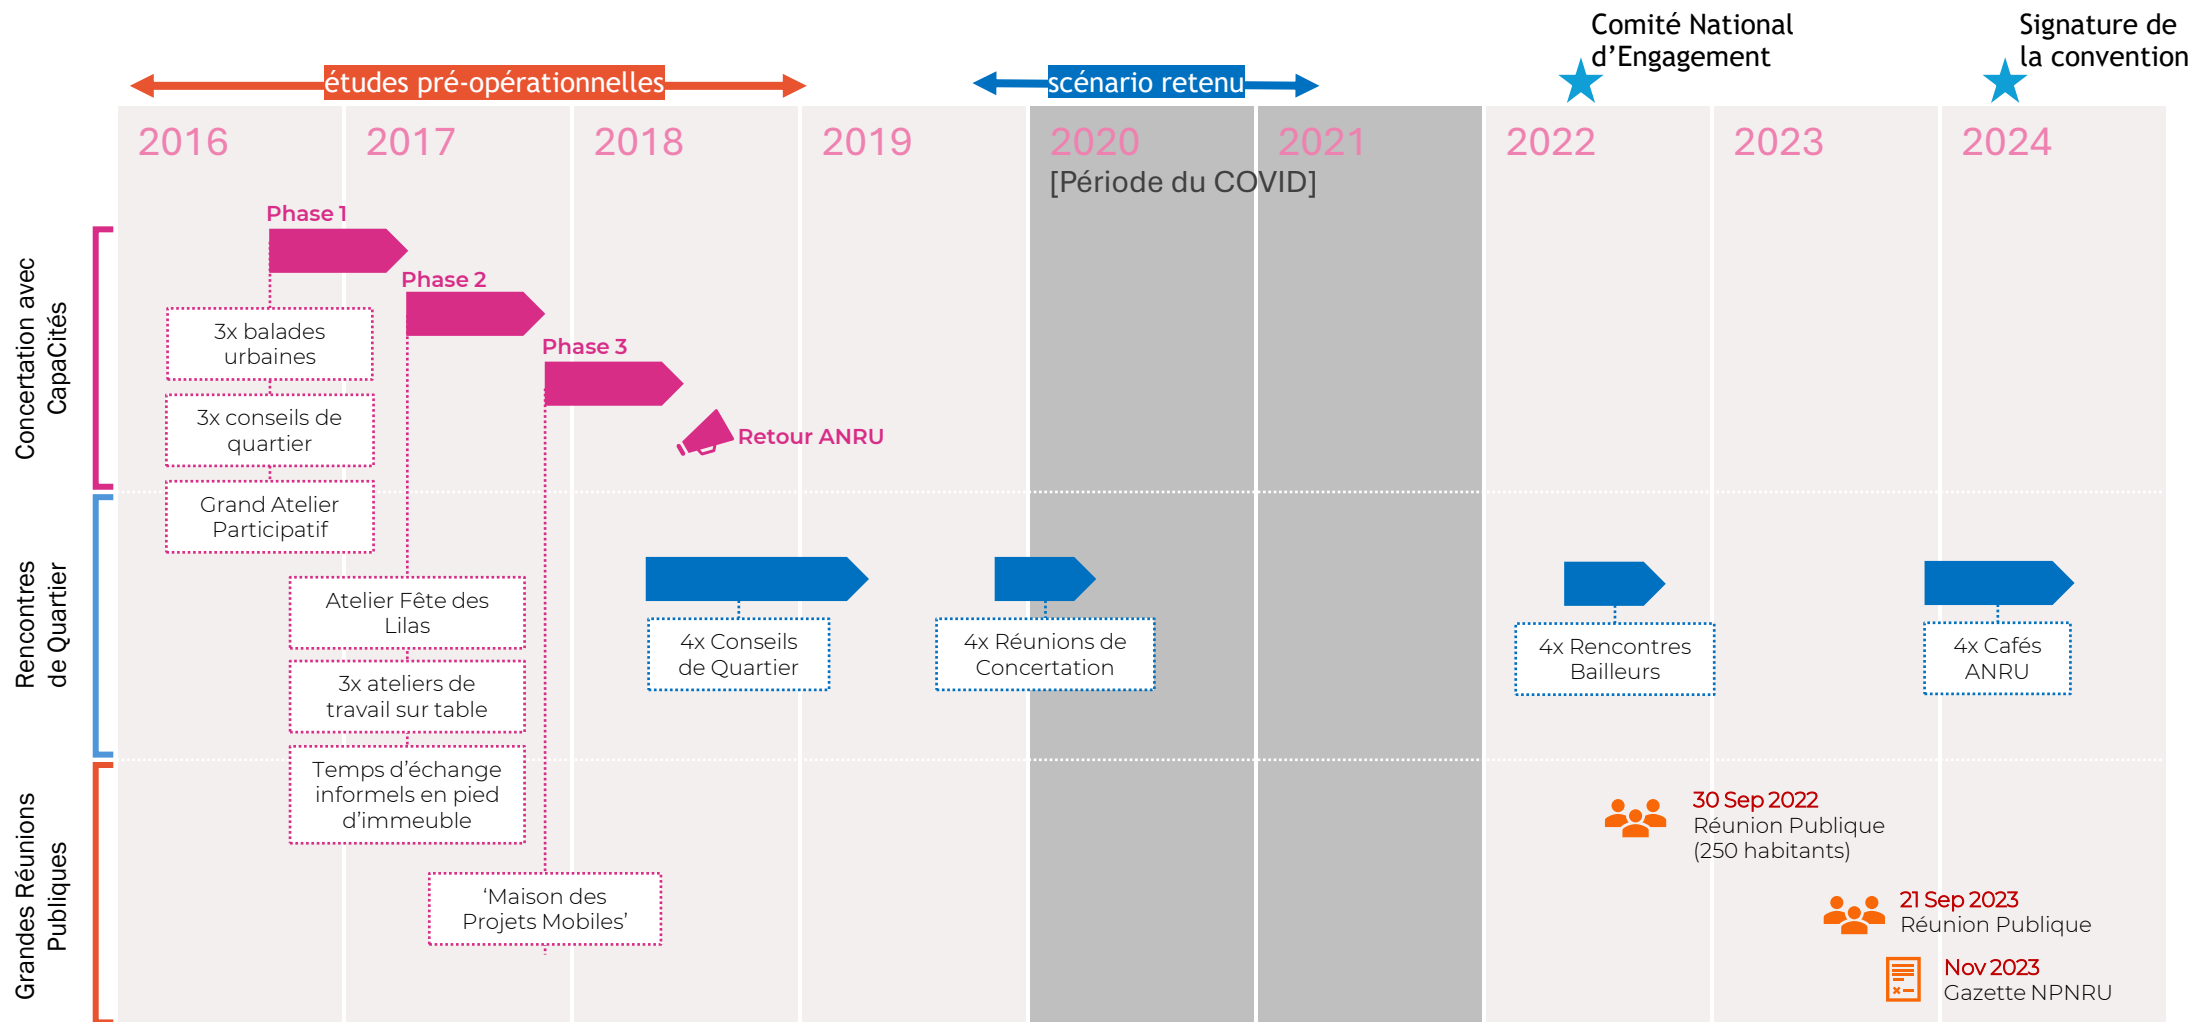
études pré-opérationnelles

scénario retenu

Comité National d'Engagement

Signature de la convention

2016 2017 2018 2019 2020 2021 2022 2023 2024

[Période du COVID]

Concertation avec CapaCités

Phase 1

Phase 2

Phase 3

3x balades urbaines

3x conseils de quartier

Grand Atelier Participatif

Retour ANRU

Rencontres de Quartier

Atelier Fête des Lilas

3x ateliers de travail sur table

4x Conseils de Quartier

4x Réunions de Concertation

4x Rencontres Bailleurs

4x Cafés ANRU

Grandes Réunions Publiques

Temps d'échange informels en pied d'immeuble

'Maison des Projets Mobiles'

30 Sep 2022
Réunion Publique
(250 habitants)

21 Sep 2023
Réunion Publique

Nov 2023
Gazette NPNRU